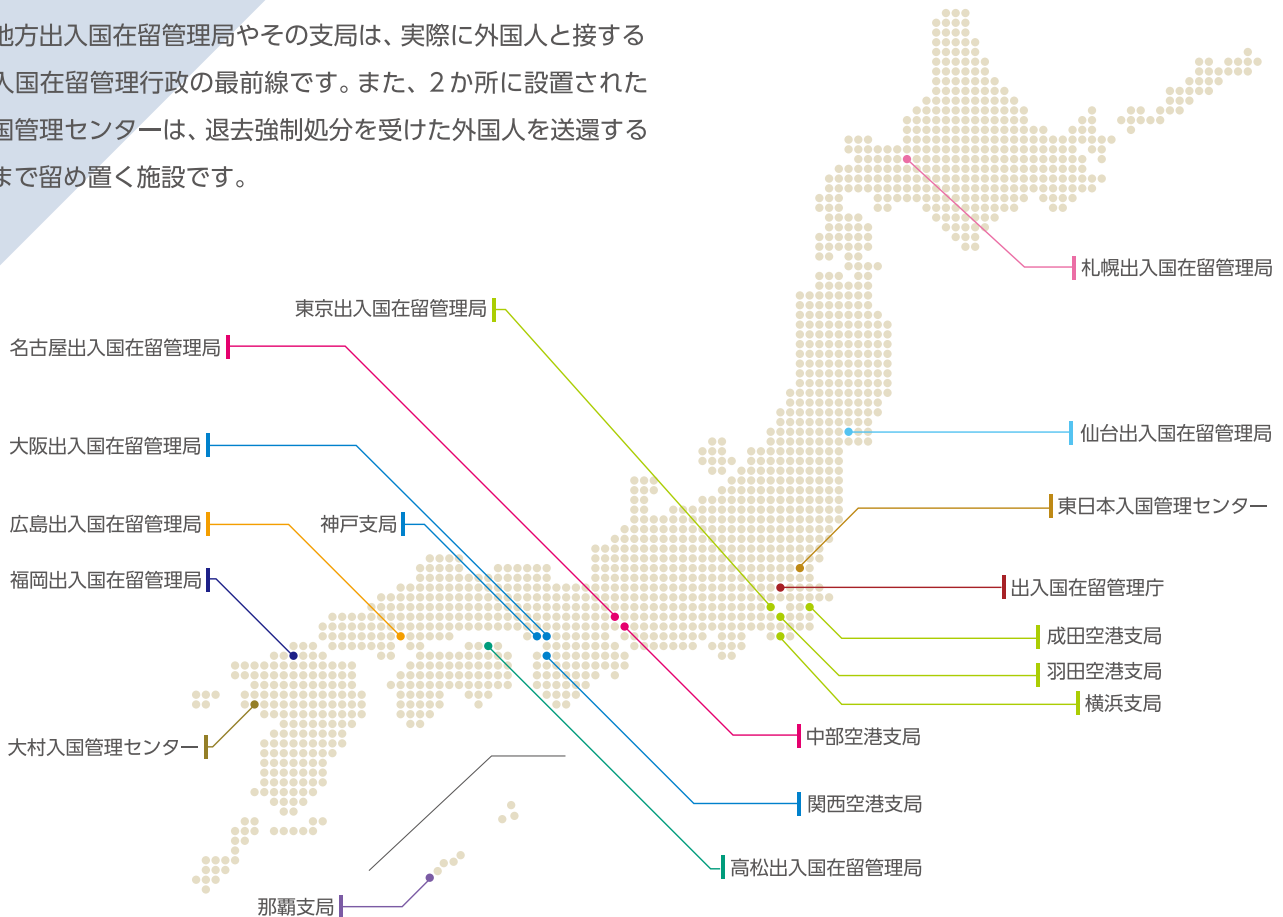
地方出入国在留管理局やその支局は、実際に外国人と接する入国在留管理行政の最前線です。また、2か所に設置された国管理センターは、退去強制処分を受けた外国人を送還するまで留め置く施設です。

札幌出入国在留管理局
東京出入国在留管理局
名古屋出入国在留管理局
仙台出入国在留管理局
大阪出入国在留管理局
東日本入国管理センター
広島出入国在留管理局
神戸支局
福岡出入国在留管理局
出入国在留管理庁
成田空港支局
羽田空港支局
横浜支局
大村入国管理センター
中部空港支局
関西空港支局
高松出入国在留管理局
那覇支局